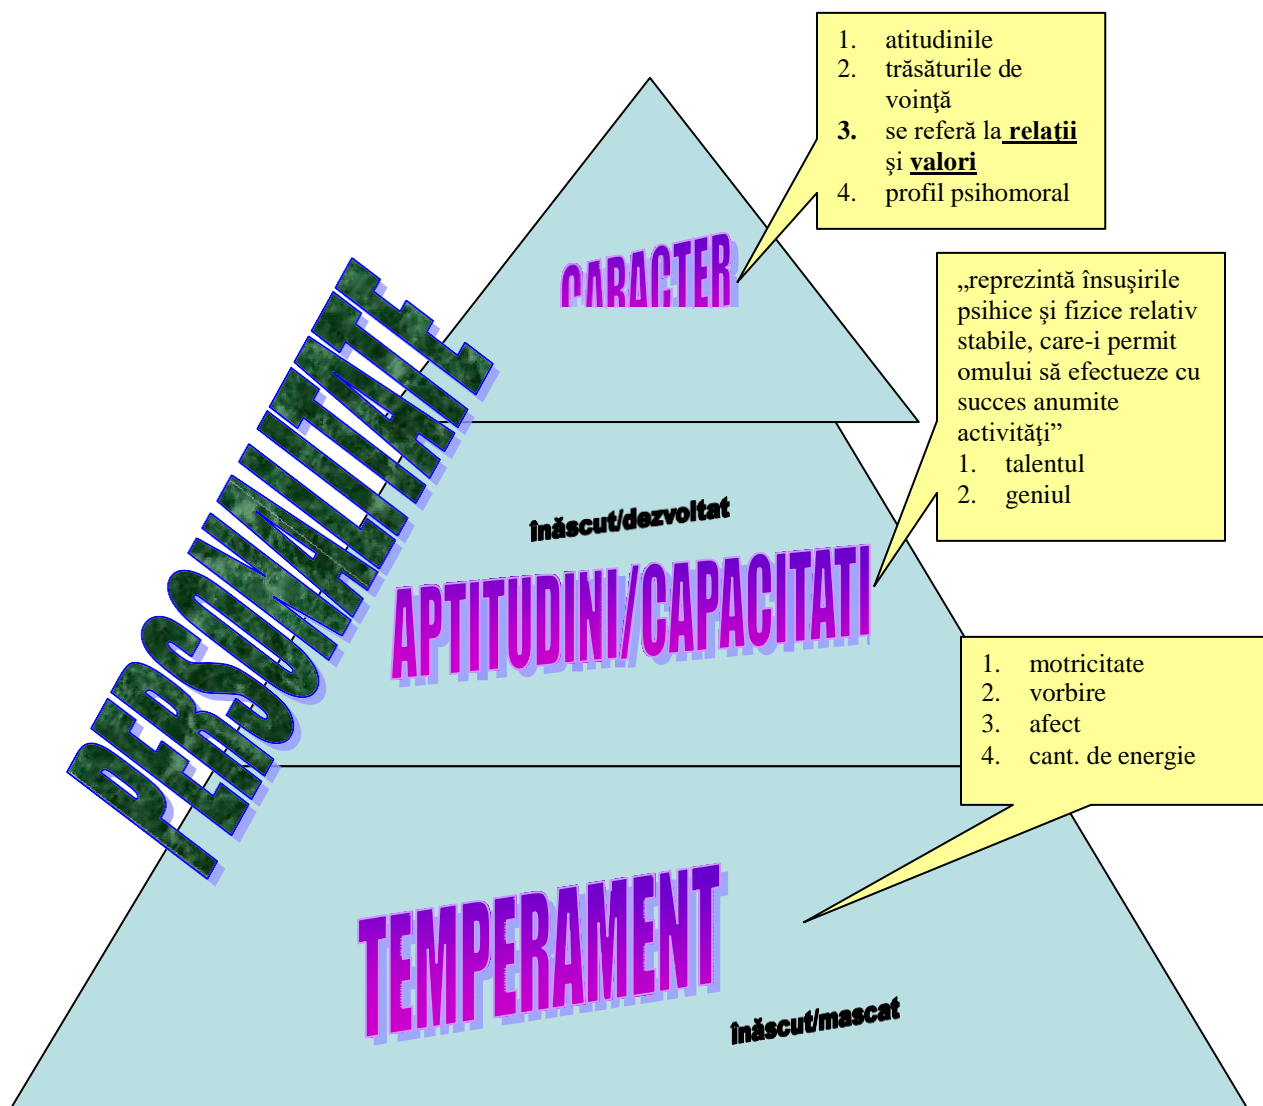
1. atitudinile
2. trăsăturile de voinţă
3. se referă la **relaţii** şi **valori**
4. profil psihomoral

CARACTER

PERSONALITATE

„reprezintă însuşirile psihice şi fizice relativ stabile, care-i permit omului să efectueze cu succes anumite activităţi”
1. talentul
2. geniul

înăscut/dezvoltat

APTITUDINI/CAPACITATI

1. motricitate
2. vorbire
3. afect
4. cant. de energie

TEMPERAMENT

înăscut/mascat